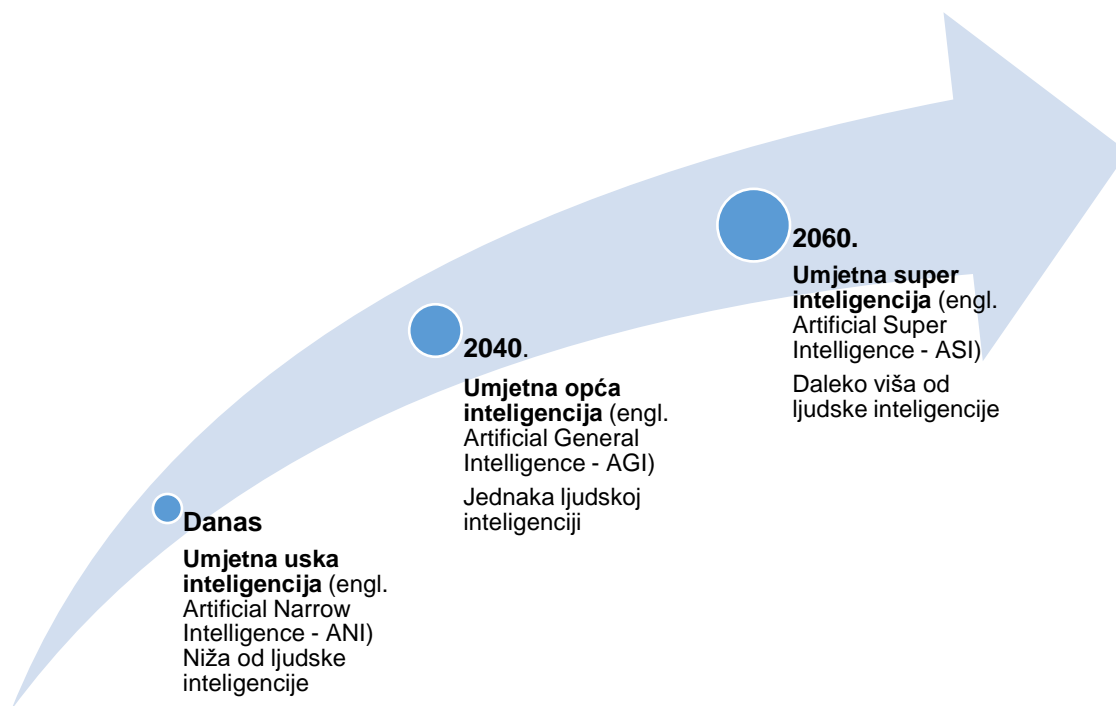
Danas

Umjetna uska inteligencija (engl. Artificial Narrow Intelligence - ANI)
Niža od ljudske inteligencije

2040.

Umjetna opća inteligencija (engl. Artificial General Intelligence - AGI)

Jednaka ljudskoj inteligenciji

2060.

Umjetna super inteligencija (engl. Artificial Super Intelligence - ASI)

Daleko viša od ljudske inteligencije